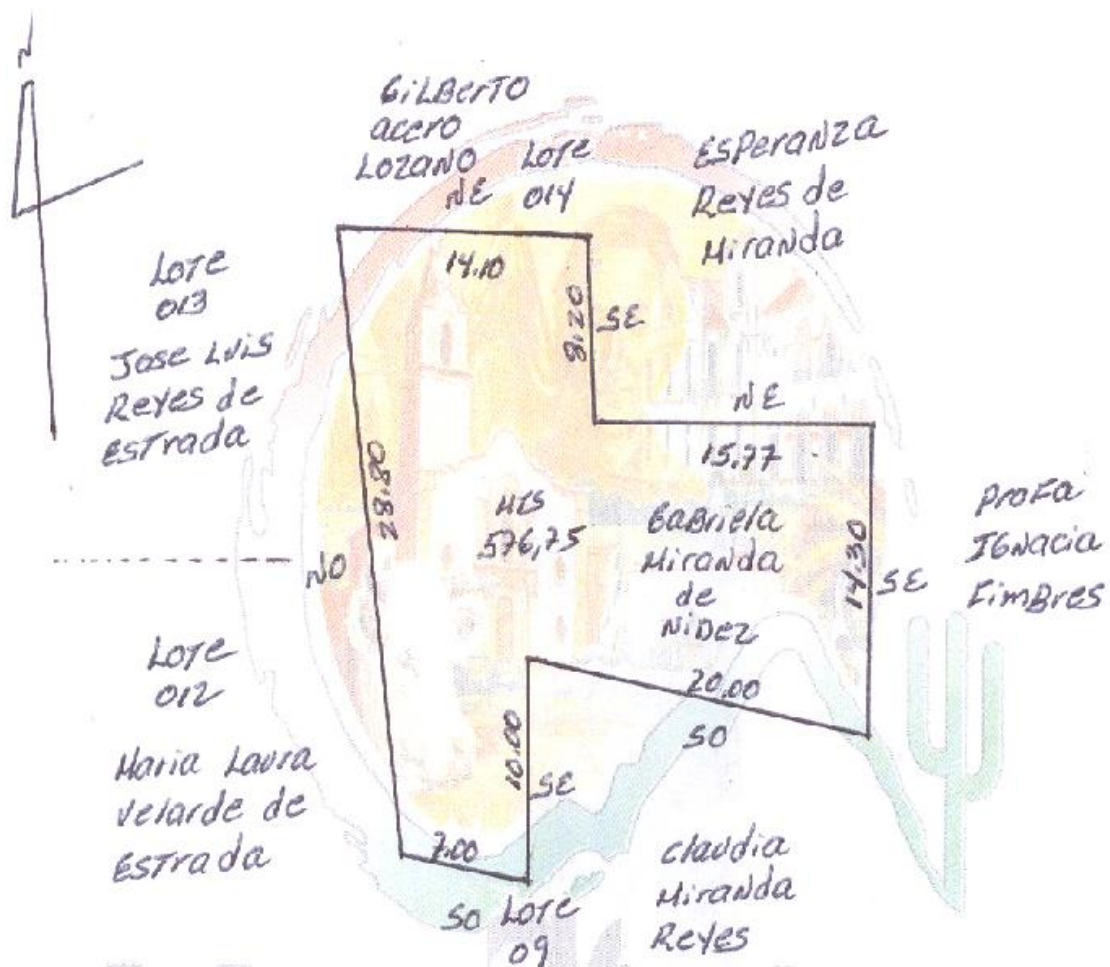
N

GiLBerTO acero LOZANO

Lote 014

NE

Esperanza Reyes de Miranda

Lote 013

Jose Luis Reyes de estrada

14.10

8.20

SE

NE

15.77

28.80

MtS 576,75

Gabriela Miranda de Nidez

NO

14.30

SE

Profa Ignacia Fimbres

Lote 012

Maria Laura velarde de Estrada

20.00

SO

10.00

SE

7.00

SO Lote 09

claudia Miranda Reyes